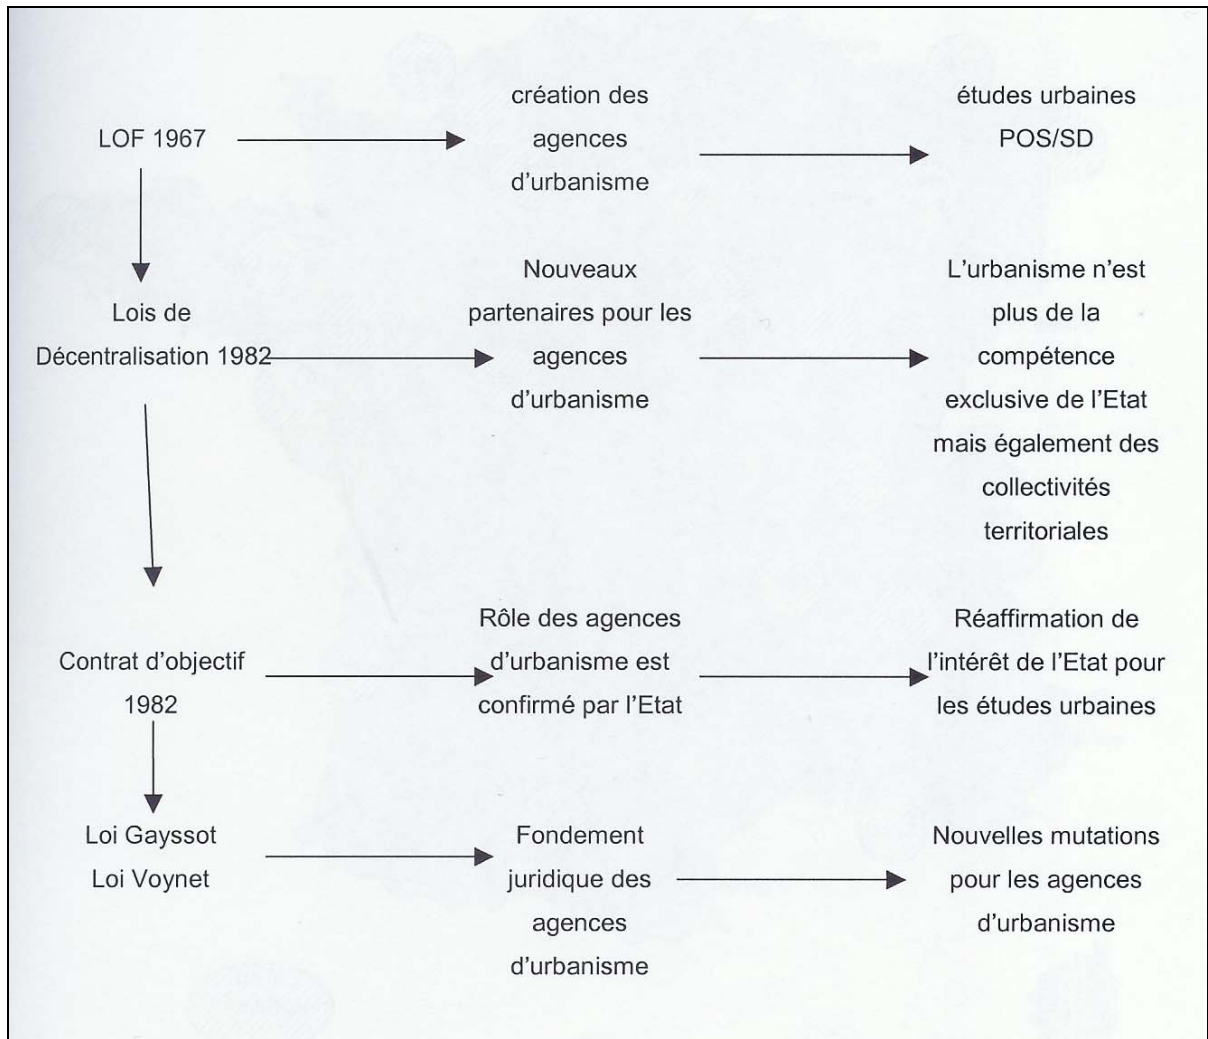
LOF 1967

création des agences d'urbanisme

études urbaines POS/SD

Lois de Décentralisation 1982

Nouveaux partenaires pour les agences d'urbanisme

L'urbanisme n'est plus de la compétence exclusive de l'Etat mais également des collectivités territoriales

Contrat d'objectif 1982

Rôle des agences d'urbanisme est confirmé par l'Etat

Réaffirmation de l'intérêt de l'Etat pour les études urbaines

Loi Gayssot
Loi Voynet

Fondement juridique des agences d'urbanisme

Nouvelles mutations pour les agences d'urbanisme